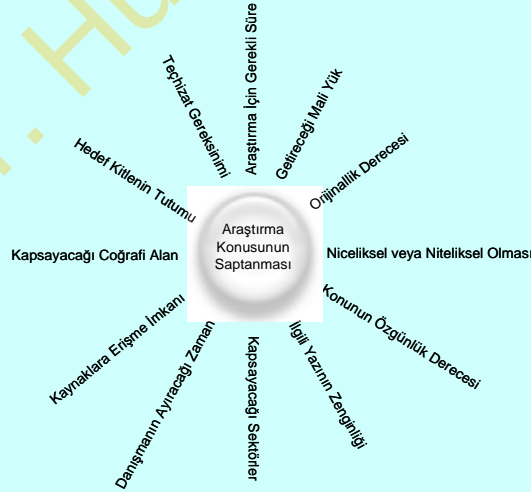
Araştırma Konusunun Saptanması

Araştırma İçin Gerekli Süre

Getireceği Mali Yük

Orijinallik Derecesi

Niceliksel veya Niteliksel Olması

Konunun Özgünlük Derecesi

İlgili Yazının Zenginliği

Kapsayacağı Sektörler

Danışmanın Ayıracağı Zaman

Kaynaklara Erişme İmkanı

Kapsayacağı Coğrafi Alan

Hedef Kitlenin Tutumu

Teçhizat Gereksinimi